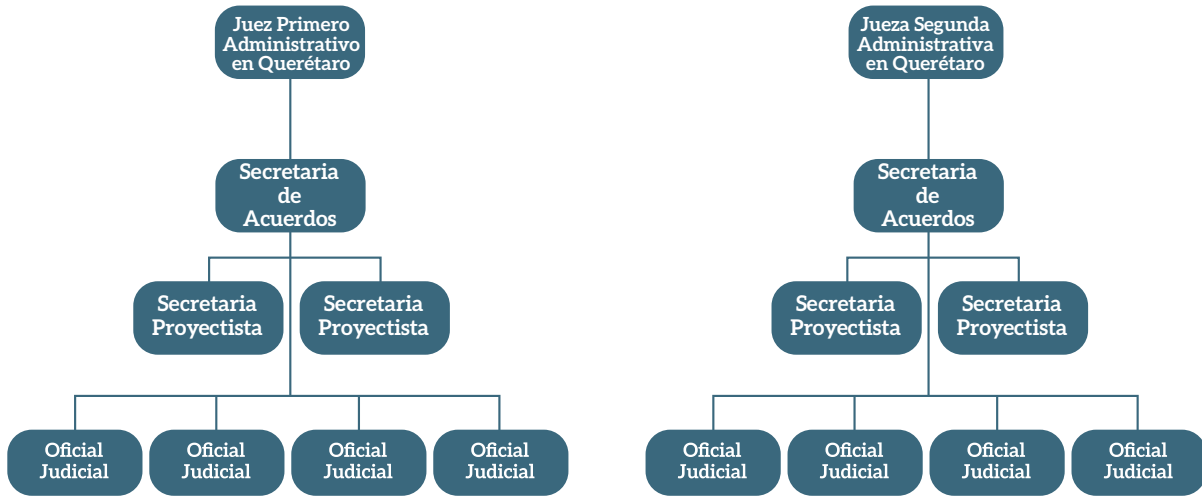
Juez Primero Administrativo en Querétaro

Secretaria de Acuerdos

Secretaria Proyectista

Secretaria Proyectista

Oficial Judicial

Oficial Judicial

Oficial Judicial

Oficial Judicial

Jueza Segunda Administrativa en Querétaro

Secretaria de Acuerdos

Secretaria Proyectista

Secretaria Proyectista

Oficial Judicial

Oficial Judicial

Oficial Judicial

Oficial Judicial